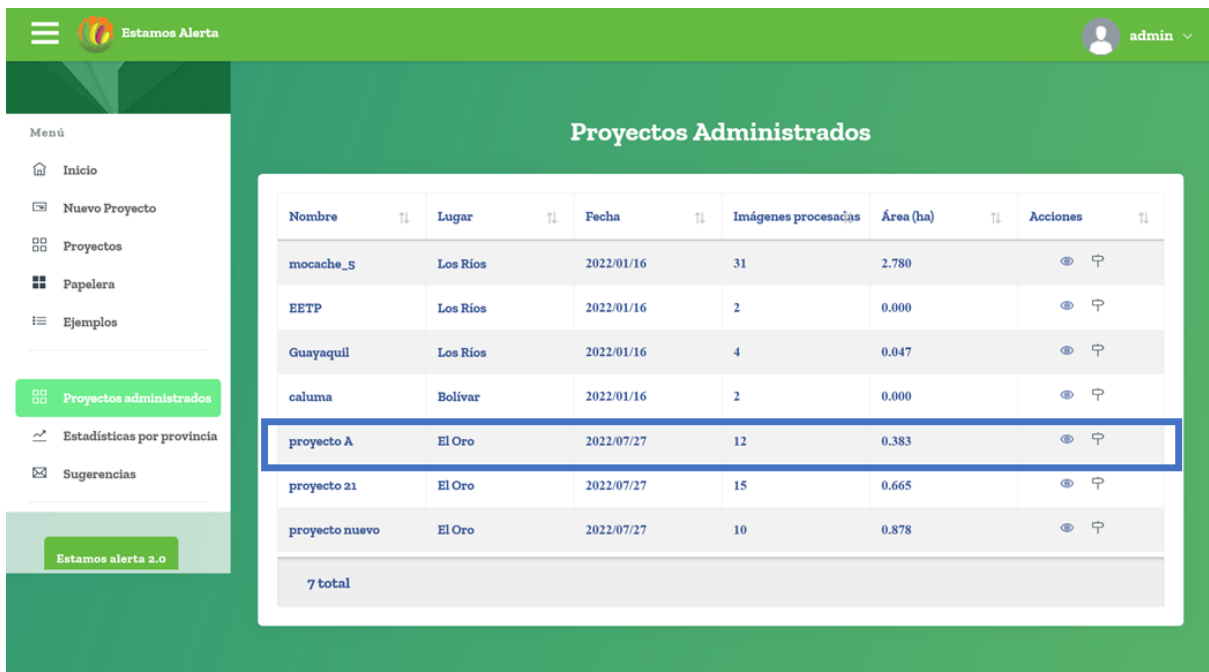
Estamos Alerta

admin

Menú

Inicio

Nuevo Proyecto

Proyectos

Papelera

Ejemplos

Proyectos administrados

Estadísticas por provincia

Sugerencias

Estamos alerta 2.0

Proyectos Administrados

| Nombre | Lugar | Fecha | Imágenes procesadas | Área (ha) | Acciones |
|---|---|---|---|---|---|
| mocache_S | Los Ríos | 2022/01/16 | 31 | 2.780 | |
| EETP | Los Ríos | 2022/01/16 | 2 | 0.000 | |
| Guayaquil | Los Ríos | 2022/01/16 | 4 | 0.047 | |
| caluma | Bolívar | 2022/01/16 | 2 | 0.000 | |
| proyecto A | El Oro | 2022/07/27 | 12 | 0.383 | |
| proyecto 21 | El Oro | 2022/07/27 | 15 | 0.665 | |
| proyecto nuevo | El Oro | 2022/07/27 | 10 | 0.878 | |

7 total